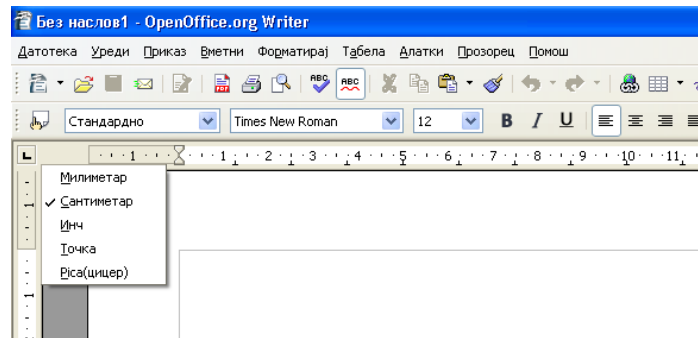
Без наслов1 - OpenOffice.org Writer

Датотека Уреди Приказ Вметни Форматирај Табела Алатки Прозорец Помош

Стандардно | Times New Roman | 12 | B I U

1 · 1 · 2 · 3 · 4 · 5 · 6 · 7 · 8 · 9 · 10 · 11

Милиметар
✓ Сантиметар
Инч
Точка
Pica(цицер)